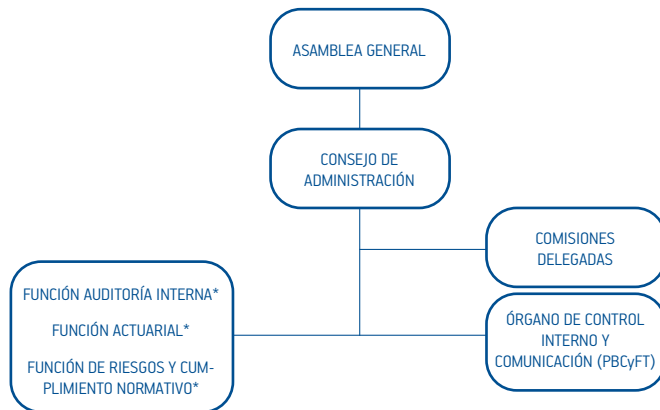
ASAMBLEA GENERAL

CONSEJO DE ADMINISTRACIÓN

COMISIONES DELEGADAS

FUNCIÓN AUDITORÍA INTERNA*

FUNCIÓN ACTUARIAL*

FUNCIÓN DE RIESGOS Y CUMPLIMIENTO NORMATIVO*

ÓRGANO DE CONTROL INTERNO Y COMUNICACIÓN (PBCyFT)